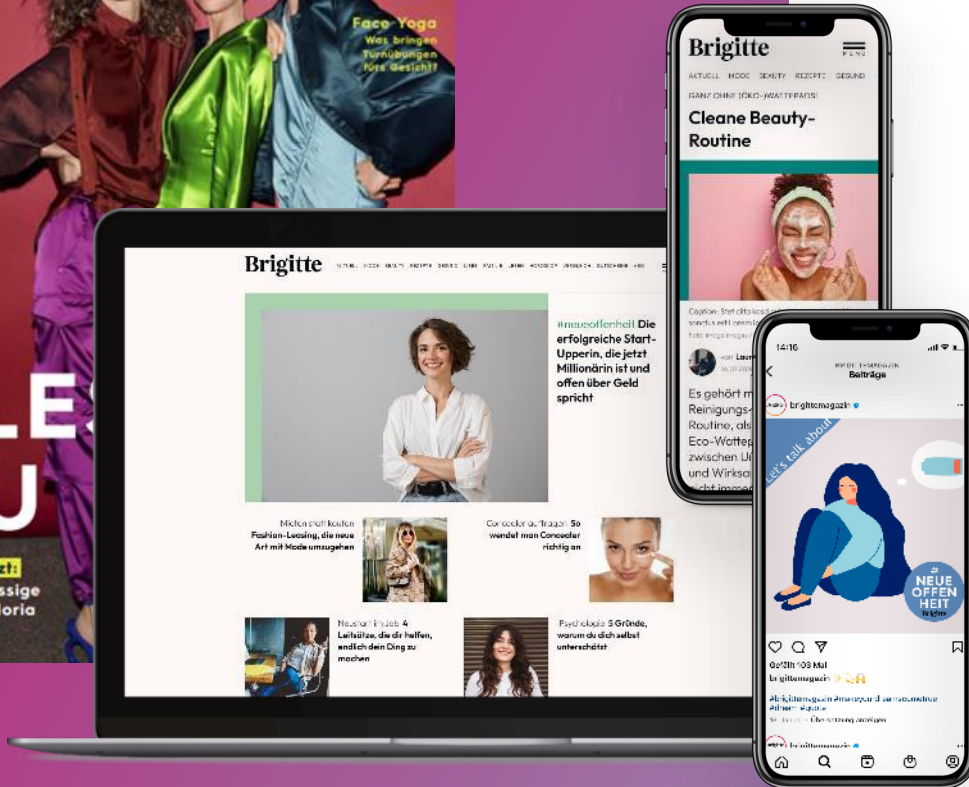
Face Yoga
Was bringen Turnübungen fürs Gesicht?

LES
U

zt:
ssige
ioria

Brigitte

#neueoffenheit Die erfolgreiche Start-Upperin, die jetzt Millionärin ist und offen über Geld spricht

Mieten statt kaufen Fashion-Leasing, die neue Art mit Mode umzugehen

Concealer auftragen: So wendet man Concealer richtig an

Neustart im Job 4 Leitsätze, die dir helfen, endlich dein Ding zu machen

Psychologie 5 Gründe, warum du dich selbst unterschätzt

Brigitte
MENU
AKTUELL MODE BEAUTY REZEPTE GESUND
GANZ OHNE IGITT-WATTEPADS!
Cleane Beauty-Routine

Es gehört m
Reinigungs-
Routine, als
Eco-Wattep
zwischen U
und Wirksa

14:16
BRIGITTEMAGAZIN
Beiträge
brigittemagazin
Let's talk about
NEUE OFFEN HEIT
brigitte
Gefällt 108 Mal
brigittemagazin
#brigittemagazin
brigittemagazin